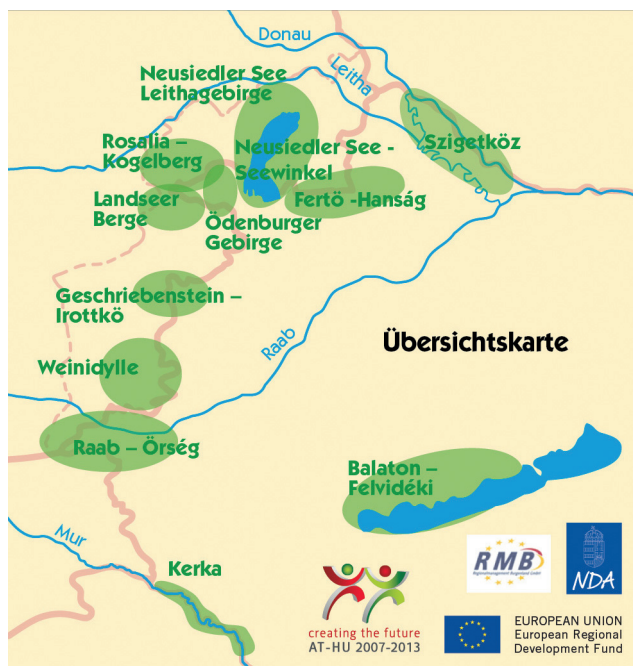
Donau

Leitha

Neusiedler See Leithagebirge

Szigetköz

Rosalia – Kogelberg

Neusiedler See - Seewinkel

Fertö -Hanság

Landseer Berge

Ödenburger Gebirge

Geschriebenstein – Irottkö

Raab

Übersichtskarte

Weinidylle

Raab – Örség

Balaton – Felvidéki

Mur

Kerka

RMB

NDA

creating the future
AT-HU 2007-2013

EUROPEAN UNION
European Regional
Development Fund